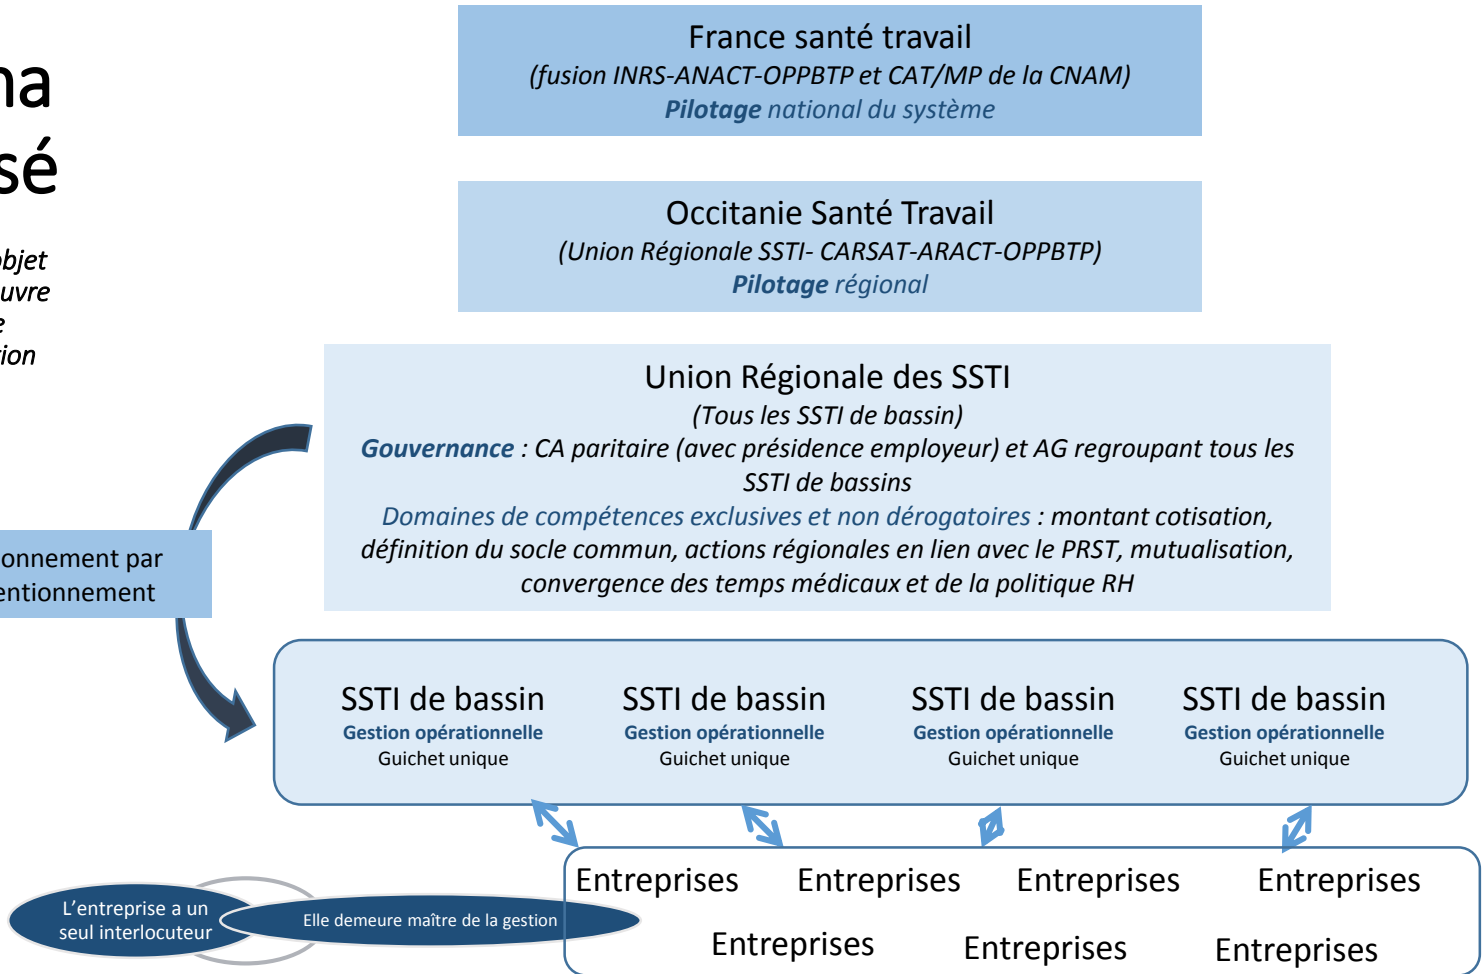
na
sé

bjet
uvre
e
ion

France santé travail
(fusion INRS-ANACT-OPPBTP et CAT/MP de la CNAM)
Pilotage national du système

Occitanie Santé Travail
(Union Régionale SSTI- CARSAT-ARACT-OPPBTP)
Pilotage régional

Union Régionale des SSTI
(Tous les SSTI de bassin)
Gouvernance : CA paritaire (avec présidence employeur) et AG regroupant tous les SSTI de bassins
Domaines de compétences exclusives et non dérogatoires : montant cotisation, définition du socle commun, actions régionales en lien avec le PRST, mutualisation, convergence des temps médicaux et de la politique RH

onnement par
entionnement

SSTI de bassin
Gestion opérationnelle
Guichet unique

SSTI de bassin
Gestion opérationnelle
Guichet unique

SSTI de bassin
Gestion opérationnelle
Guichet unique

SSTI de bassin
Gestion opérationnelle
Guichet unique

Entreprises Entreprises Entreprises Entreprises
Entreprises Entreprises Entreprises

L'entreprise a un seul interlocuteur

Elle demeure maître de la gestion